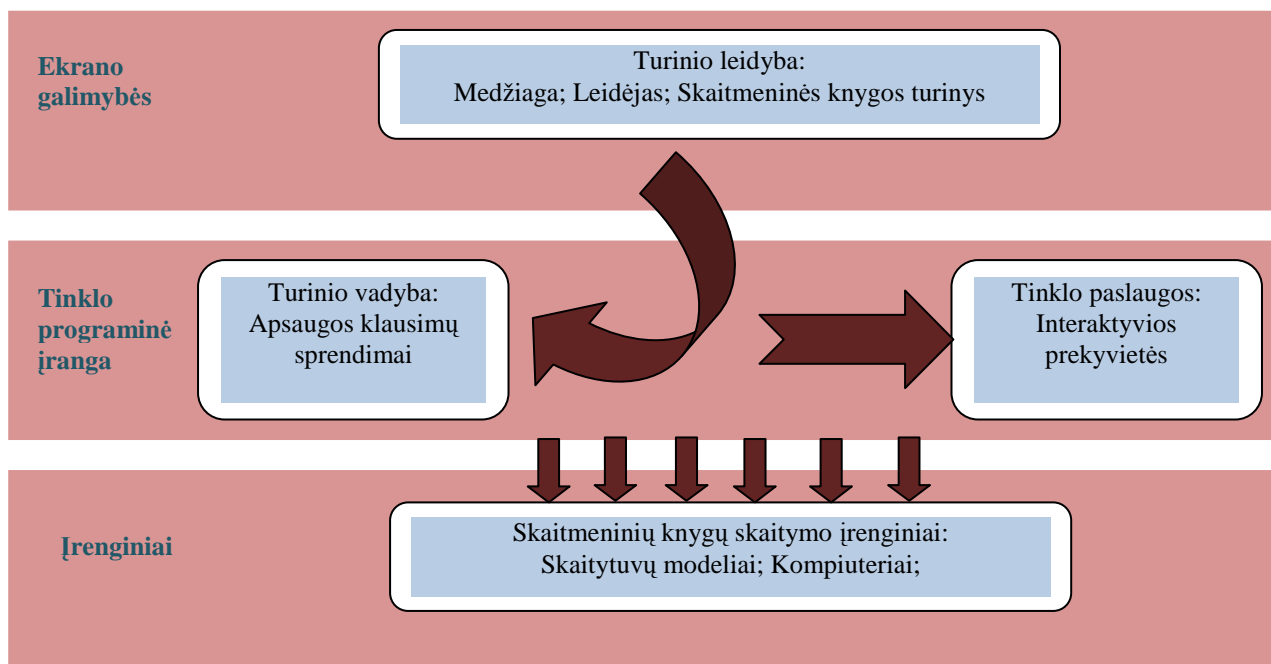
Ekrano galimybės

Turinio leidyba:
Medžiaga; Leidėjas; Skaitmeninės knygos turinys

Tinklo programinė įranga

Turinio vadyba:
Apsaugos klausimų sprendimai

Tinklo paslaugos:
Interaktyvios prekyvietės

Įrenginiai

Skaitmeninių knygų skaitymo įrenginiai:
Skaitytuvų modeliai; Kompiuteriai;